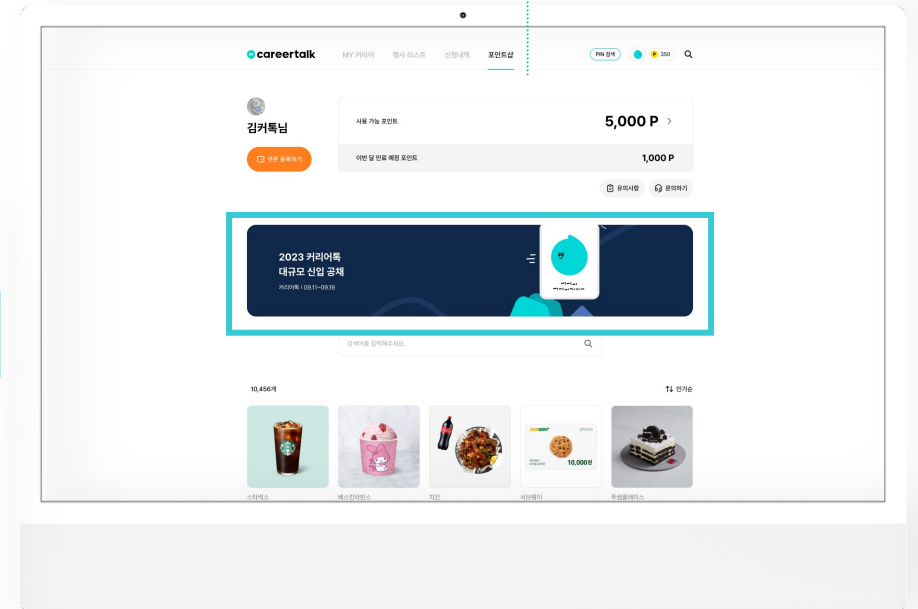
careertalk MY 커리어 행사 리스트 신청내역 포인트샵

PIN 검색 P 350

김커톡님

쿠폰 등록하기

사용 가능 포인트 5,000 P

이번 달 만료 예정 포인트 1,000 P

유의사항 문의하기

2023 커리어톡
대규모 신입 공채
커리어톡 | 09.11~09.19

검색어를 입력해주세요.

10,456개

인기순

10,000원

스타벅스 베스킨라빈스 치킨 서브웨이 투썸플레이스